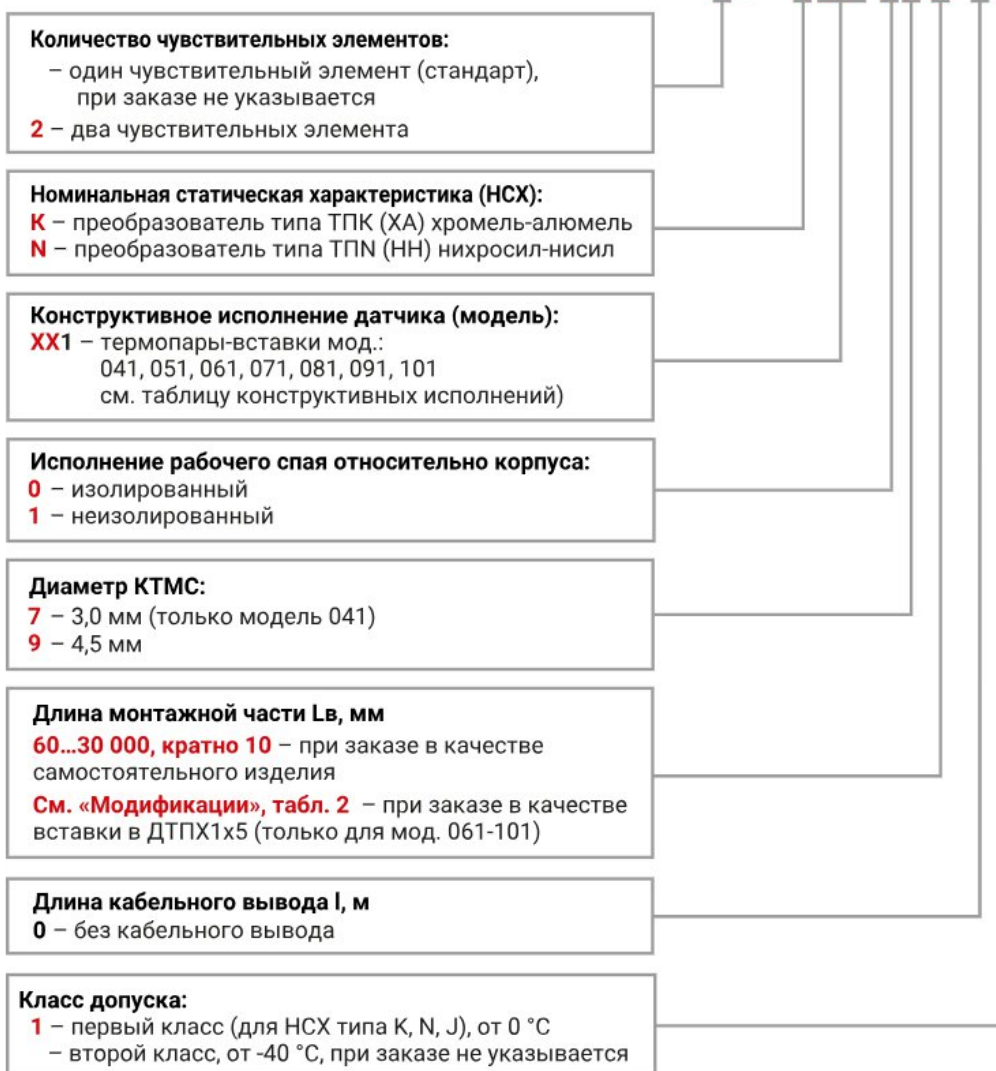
**Количество чувствительных элементов:**
– один чувствительный элемент (стандарт), при заказе не указывается
**2** – два чувствительных элемента

**Номинальная статическая характеристика (НСХ):**
**K** – преобразователь типа ТПК (ХА) хромель-алюмель
**N** – преобразователь типа ТПN (НН) нихросил-нисил

**Конструктивное исполнение датчика (модель):**
**ХХ1** – термопары-вставки мод.: 041, 051, 061, 071, 081, 091, 101 см. таблицу конструктивных исполнений)

**Исполнение рабочего спая относительно корпуса:**
**0** – изолированный
**1** – неизолированный

**Диаметр КТМС:**
**7** – 3,0 мм (только модель 041)
**9** – 4,5 мм

**Длина монтажной части Lв, мм**
**60...30 000, кратно 10** – при заказе в качестве самостоятельного изделия
**См. «Модификации», табл. 2** – при заказе в качестве вставки в ДТПХ1х5 (только для мод. 061-101)

**Длина кабельного вывода l, м**
**0** – без кабельного вывода

**Класс допуска:**
**1** – первый класс (для НСХ типа K, N, J), от 0 °C
– второй класс, от -40 °C, при заказе не указывается